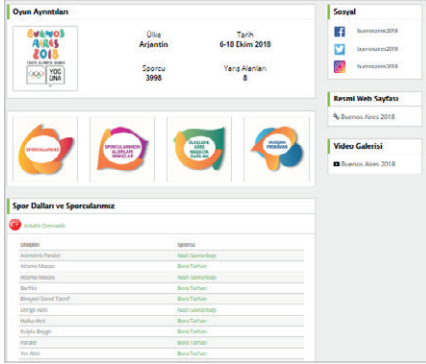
Oyun Ayrıntıları

BUENOS AIRES 2018
YOUTH OLYMPIC GAMES
YOG UNA

Ülke
Arjantin

Tarih
6-18 Ekim 2018

Sporcu
3998

Yarış Alanları
8

SPORCULARIMIZ

SPORCULARIMIZIN ALDIKLARI MADALYALAR

ÜLKELERE GÖRE MADALYA DAĞILIMI

YARIŞMA PROGRAMI

Sosyal
buenosaires2018
buenosaires2018
buenosaires2018

Resmi Web Sayfası
Buenos Aires 2018

Video Galerisi
Buenos Aires 2018

Spor Dalları ve Sporcularımız

Artistik Cimnastik

| Sıralama | Sporcu |
|---|---|
| Asimetrik Paralel | Nazlı Savranbaşı |
| Atlama Masası | Nazlı Savranbaşı |
| Atlama Masası | Bora Tarhan |
| Barfiks | Bora Tarhan |
| Bireysel Genel Tasnif | Bora Tarhan |
| Denge Aleti | Nazlı Savranbaşı |
| Halka Aleti | Bora Tarhan |
| Kulplu Beygir | Bora Tarhan |
| Paralel | Bora Tarhan |
| Yer Aleti | Bora Tarhan |